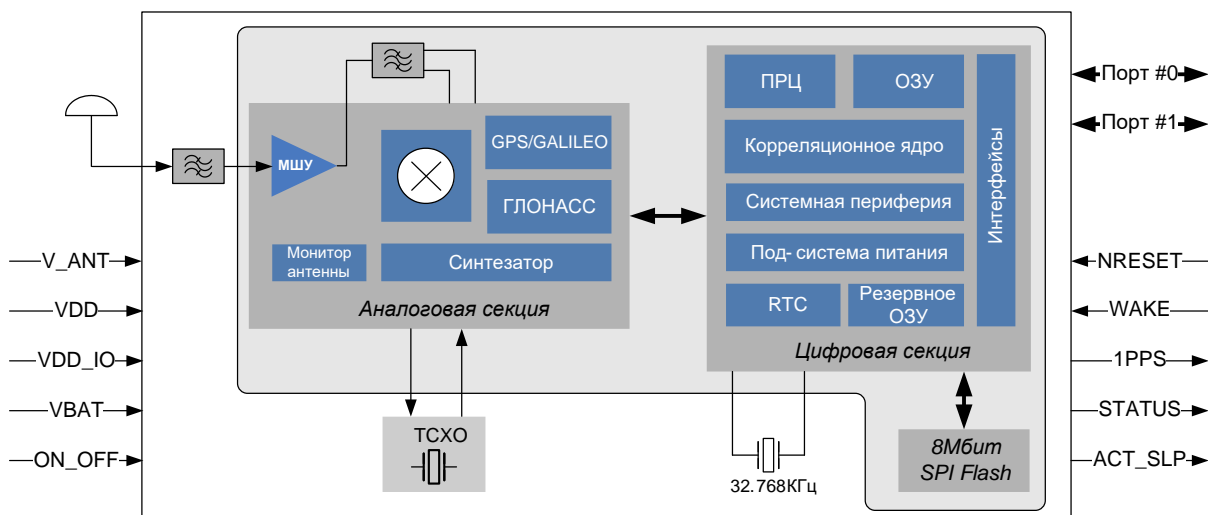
Порт #0
Порт #1
МШУ
GPS/GALILEO
ГЛОНАСС
Монитор антенны
Синтезатор
Аналоговая секция
ПРЦ
ОЗУ
Корреляционное ядро
Системная периферия
Под- система питания
RTC
Резервное ОЗУ
Интерфейсы
Цифровая секция
V_ANT
VDD
VDD_IO
VBAT
ON_OFF
NRESET
WAKE
1PPS
STATUS
ACT_SLP
TCXO
32.768КГц
8Мбит SPI Flash